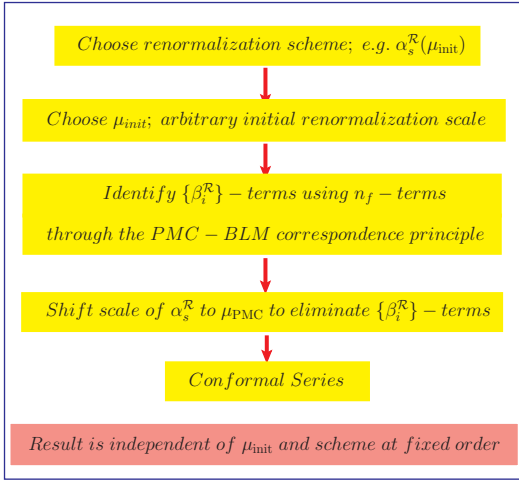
$Choose\ renormalization\ scheme;\ e.g.\ \alpha_s^{\mathcal{R}}(\mu_{\rm init})$

$Choose\ \mu_{init};\ arbitrary\ initial\ renormalization\ scale$

$Identify\ \{\beta_i^{\mathcal{R}}\}-terms\ using\ n_f-terms$

$through\ the\ PMC-BLM\ correspondence\ principle$

$Shift\ scale\ of\ \alpha_s^{\mathcal{R}}\ to\ \mu_{\rm PMC}\ to\ eliminate\ \{\beta_i^{\mathcal{R}}\}-terms$

$Conformal\ Series$

$Result\ is\ independent\ of\ \mu_{\rm init}\ and\ scheme\ at\ fixed\ order$